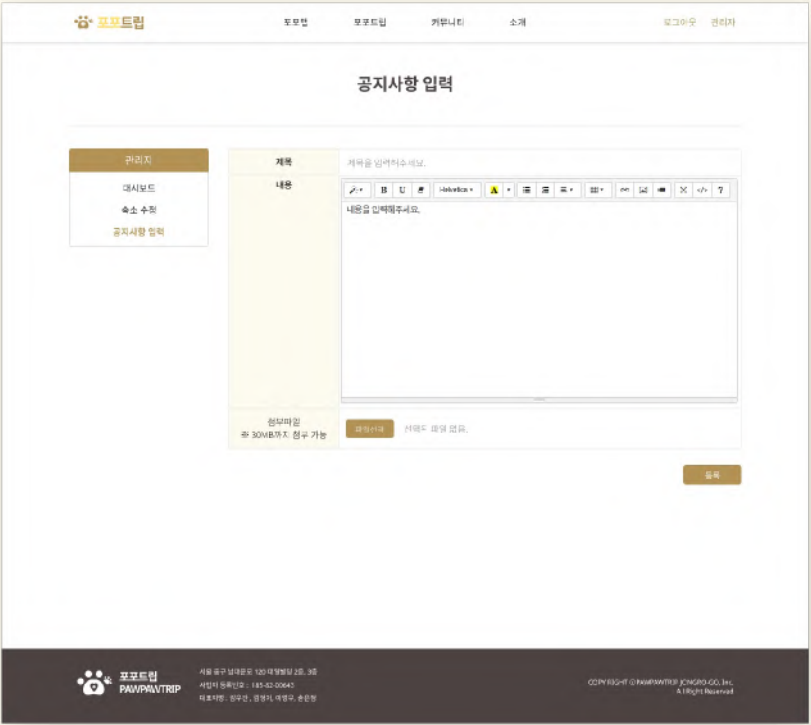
포포트립

포포맵 포포트립 커뮤니티 소개

로그아웃 관리자

공지사항 입력

관리자

대시보드

숙소 수정

공지사항 입력

| 제목 | 제목을 입력하세요. |
|---|---|
| 내용 | B U Helvetica A ? 내용을 입력해주세요. |
| 첨부파일 최 30MB까지 첨부 가능 | 파일선택 선택된 파일 없음. |

등록

포포트립 PAWPAWTRIP

서울 중구 남대문로 120 대일빌딩 2층, 3층

사업자 등록번호 : 185-82-00645

대표자명 : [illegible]

COPYRIGHT © PAWPAWTRIP JONGRO-GO, Inc. All Right Reserved